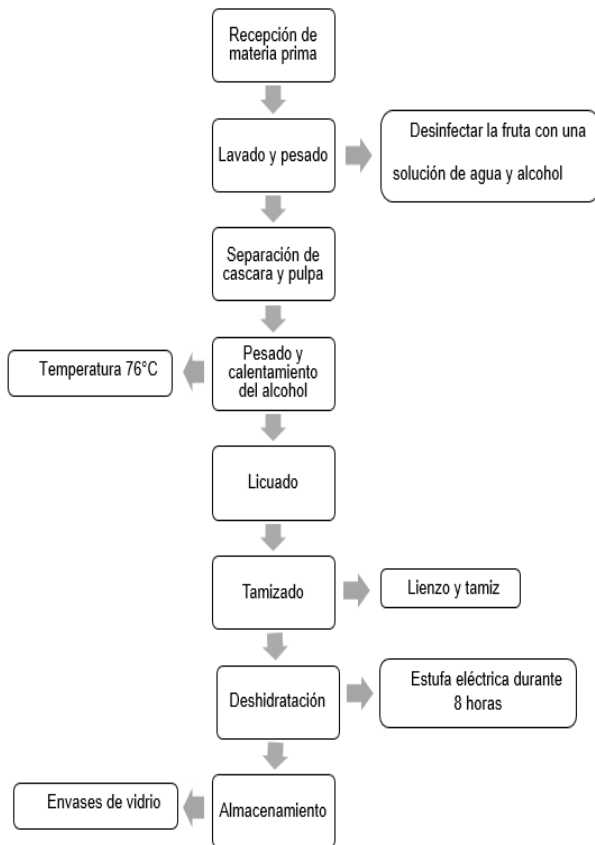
Recepción de materia prima

Lavado y pesado

Desinfectar la fruta con una solución de agua y alcohol

Separación de cascara y pulpa

Temperatura 76°C

Pesado y calentamiento del alcohol

Licuado

Tamizado

Lienzo y tamiz

Deshidratación

Estufa eléctrica durante 8 horas

Envases de vidrio

Almacenamiento